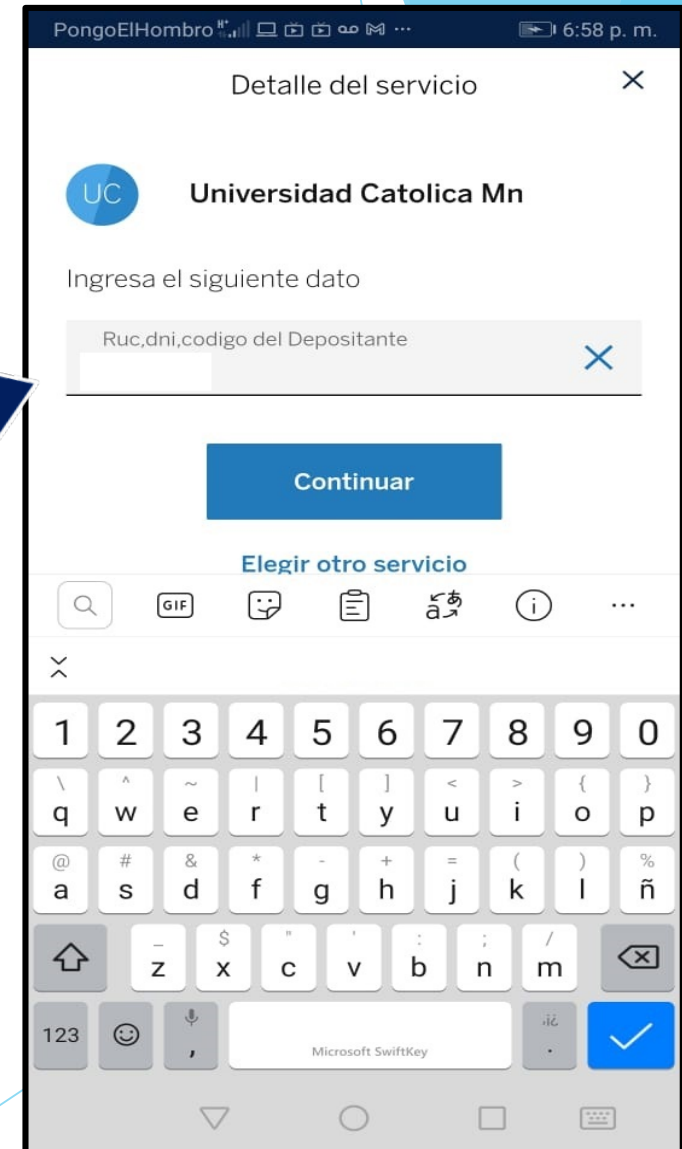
PongoElHombro 6:58 p. m.

Detalle del servicio ×

UC Universidad Catolica Mn

Ingresa el siguiente dato

Ruc,dni,codigo del Depositante ×

Continuar

Elegir otro servicio

GIF

1 2 3 4 5 6 7 8 9 0

\ ^ ~ | [ ] < > { }
q w e r t y u i o p

@ # & * - + = ( ) %
a s d f g h j k l ñ

_ $ " ' : ; /
z x c v b n m

123 , Microsoft SwiftKey ¡¿ .